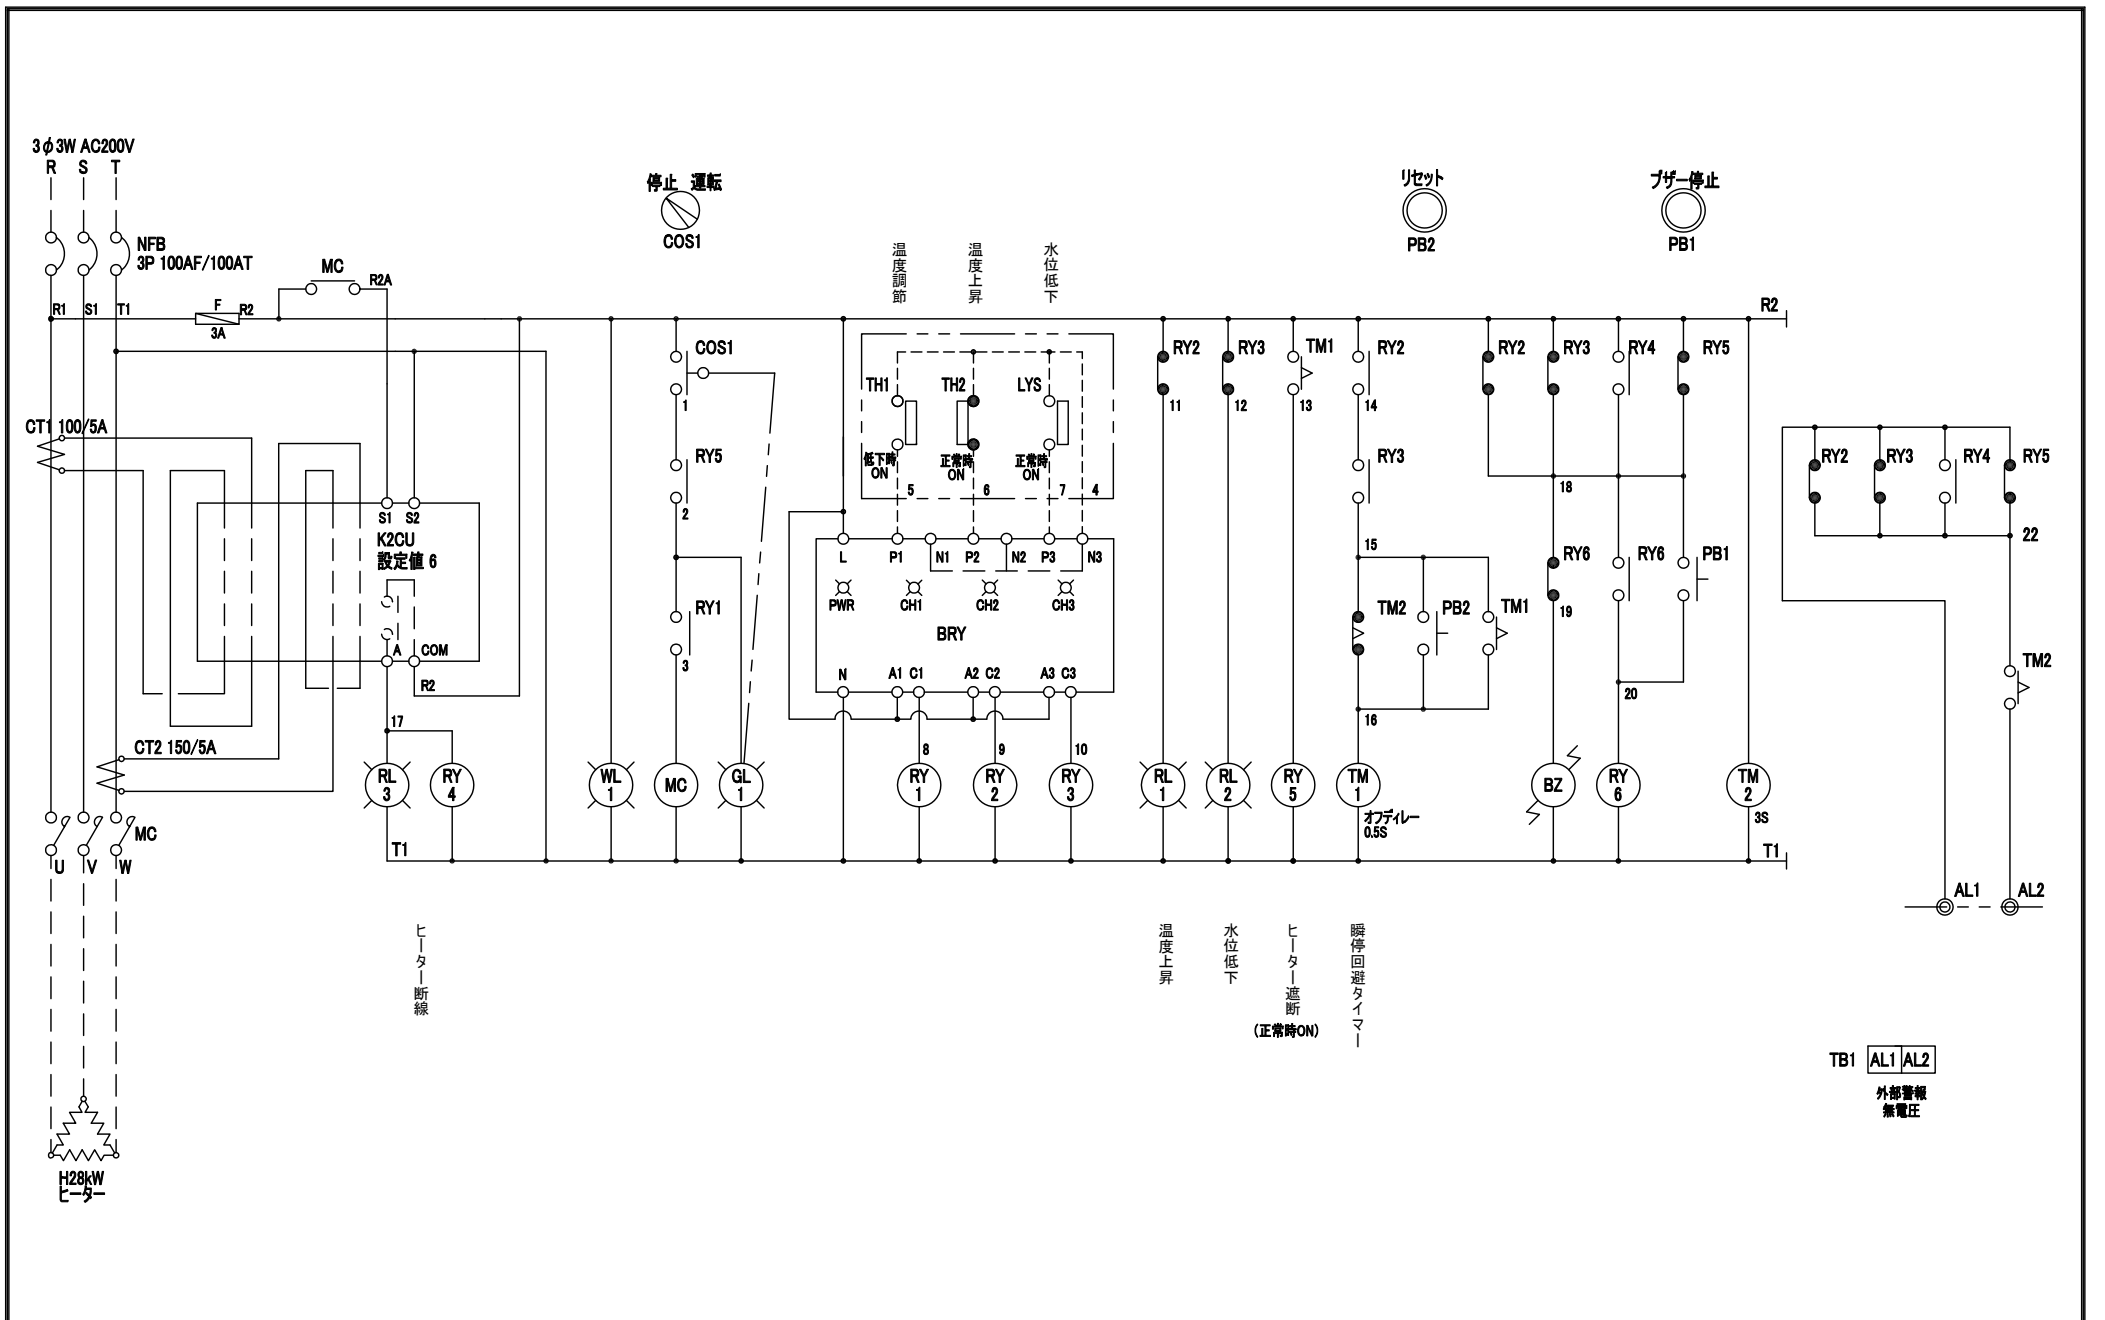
3φ3W AC200V
R S T

NFB
3P 100AF/100AT

MC
R2A

R1 S1 T1
F
R2
3A

CT1 100/5A

S1 S2
K2CU
設定値 6
A COM
R2
17

CT2 150/5A

RL 3
RY 4

MC
U V W
T1

H28kW
ヒーター

ヒーター断線

停止 運転
COS1

COS1
1
RY5
2
RY1
3

WL 1
MC
GL 1

温度調節
温度上昇
水位低下

TH1
TH2
LYS
低下時 ON
正常時 ON
正常時 ON
5 6 7 4

L P1 N1 P2 N2 P3 N3
PWR CH1 CH2 CH3
BRY
N A1 C1 A2 C2 A3 C3
8 9 10

RY 1
RY 2
RY 3

リセット
PB2

ブザー停止
PB1

R2

RY2 RY3 TM1 RY2
11 12 13 14
RY3
15
TM2 PB2 TM1
16

RL 1
RL 2
RY 5
TM 1
オフディレー 0.5S

温度上昇
水位低下
ヒーター遮断
(正常時ON)
瞬停回避タイマー

RY2 RY3 RY4 RY5
18
RY6
19
RY6 PB1
20

BZ
RY 6
TM 2
3S
T1

RY2 RY3 RY4 RY5
22
TM2

AL1 AL2

TB1 AL1 AL2
外部警報
無電圧